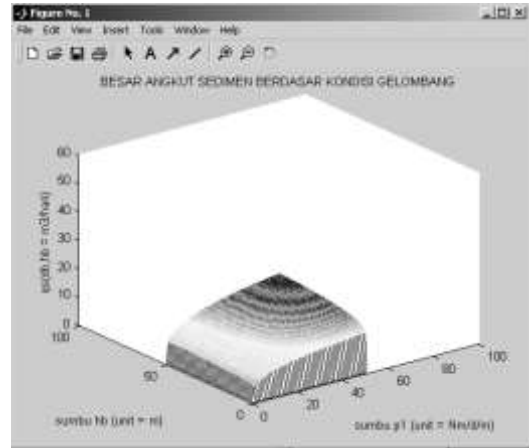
Figure No. 1

File Edit View Insert Tools Window Help

BESAR ANGKUT SEDIMEN BERDASAR KONDISI GELOMBANG

sumbu.Ils = m3/hari

60
50
40
30
20
10
0

100
50
0

sumbu hb (unit = m)

0
20
40
60
80
100

sumbu.p1 (unit = Nm/d/m)